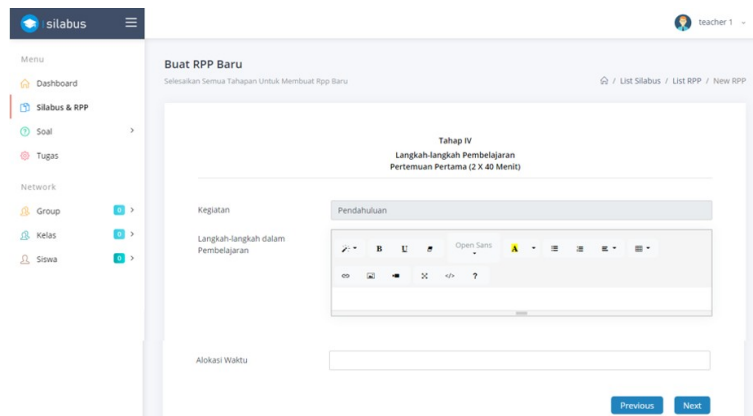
silabus

teacher 1

Menu

Dashboard

Silabus & RPP

Soal

Tugas

Network

Group 0

Kelas 0

Siswa 0

Buat RPP Baru

Selesaikan Semua Tahapan Untuk Membuat Rpp Baru

/ List Silabus / List RPP / New RPP

Tahap IV
Langkah-langkah Pembelajaran
Pertemuan Pertama (2 X 40 Menit)

Kegiatan

Pendahuluan

Langkah-langkah dalam Pembelajaran

B U Open Sans A ?

Alokasi Waktu

Previous

Next